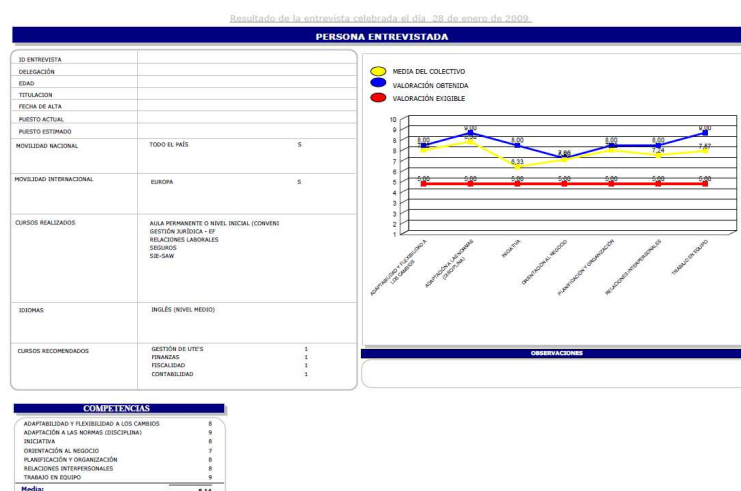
Resultado de la entrevista celebrada el día 28 de enero de 2009

PERSONA ENTREVISTADA

| | | |
|---|---|---|
| ID ENTREVISTA | | |
| DELEGACIÓN | | |
| EDAD | | |
| TITULACION | | |
| FECHA DE ALTA | | |
| PUESTO ACTUAL | | |
| PUESTO ESTIMADO | | |
| MOVILIDAD NACIONAL | TODO EL PAÍS | S |
| MOVILIDAD INTERNACIONAL | EUROPA | S |
| CURSOS REALIZADOS | AULA PERMANENTE O NIVEL INICIAL (CONVENI GESTIÓN JURÍDICA - EF RELACIONES LABORALES SEGUROS SIE-SAW | |
| IDIOMAS | INGLÉS (NIVEL MEDIO) | |
| CURSOS RECOMENDADOS | GESTIÓN DE UTE'S | 1 |
| | FINANZAS | 1 |
| | FISCALIDAD | 1 |
| | CONTABILIDAD | 1 |

MEDIA DEL COLECTIVO
VALORACIÓN OBTENIDA
VALORACIÓN EXIGIBLE

10 9 8 7 6 5 4 3 2 1

8,00 9,00 8,00 7,00 8,00 8,00 9,00
7,67 6,33 7,24 7,67
5,00 5,00 5,00 5,00 5,00 5,00 5,00

ADAPTABILIDAD Y FLEXIBILIDAD A LOS CAMBIOS
ADAPTACIÓN A LAS NORMAS (DISCIPLINA)
INICIATIVA
ORIENTACIÓN AL NEGOCIO
PLANIFICACIÓN Y ORGANIZACIÓN
RELACIONES INTERPERSONALES
TRABAJO EN EQUIPO

OBSERVACIONES

COMPETENCIAS

| | |
|---|---|
| ADAPTABILIDAD Y FLEXIBILIDAD A LOS CAMBIOS | 8 |
| ADAPTACIÓN A LAS NORMAS (DISCIPLINA) | 9 |
| INICIATIVA | 8 |
| ORIENTACIÓN AL NEGOCIO | 7 |
| PLANIFICACIÓN Y ORGANIZACIÓN | 8 |
| RELACIONES INTERPERSONALES | 8 |
| TRABAJO EN EQUIPO | 9 |
| Media: | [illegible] |